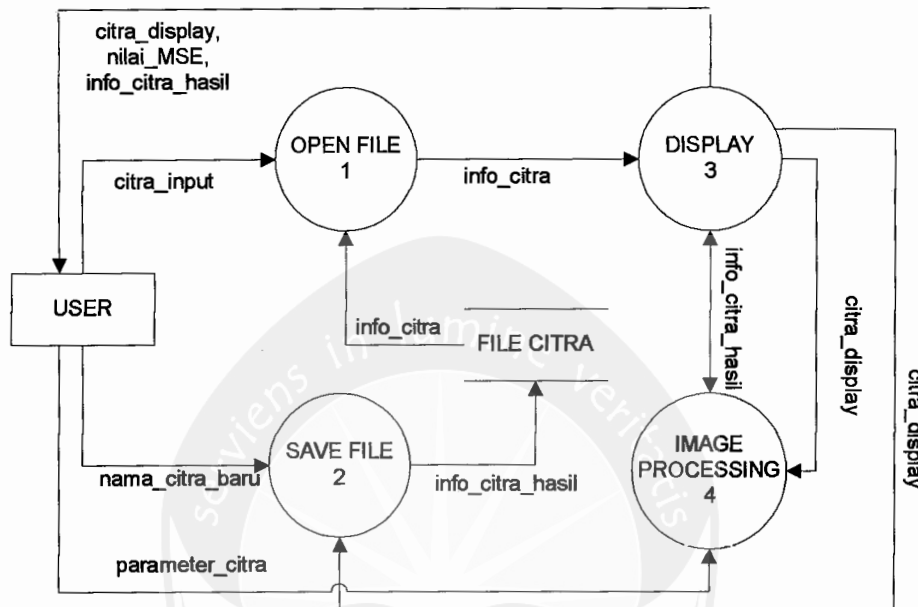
citra_display, nilai_MSE, info_citra_hasil

OPEN FILE
1

DISPLAY
3

citra_input

info_citra

USER

info_citra_hasil

citra_display

citra_display

info_citra

FILE CITRA

SAVE FILE
2

IMAGE PROCESSING
4

nama_citra_baru

info_citra_hasil

parameter_citra

servines in lumine veritatis